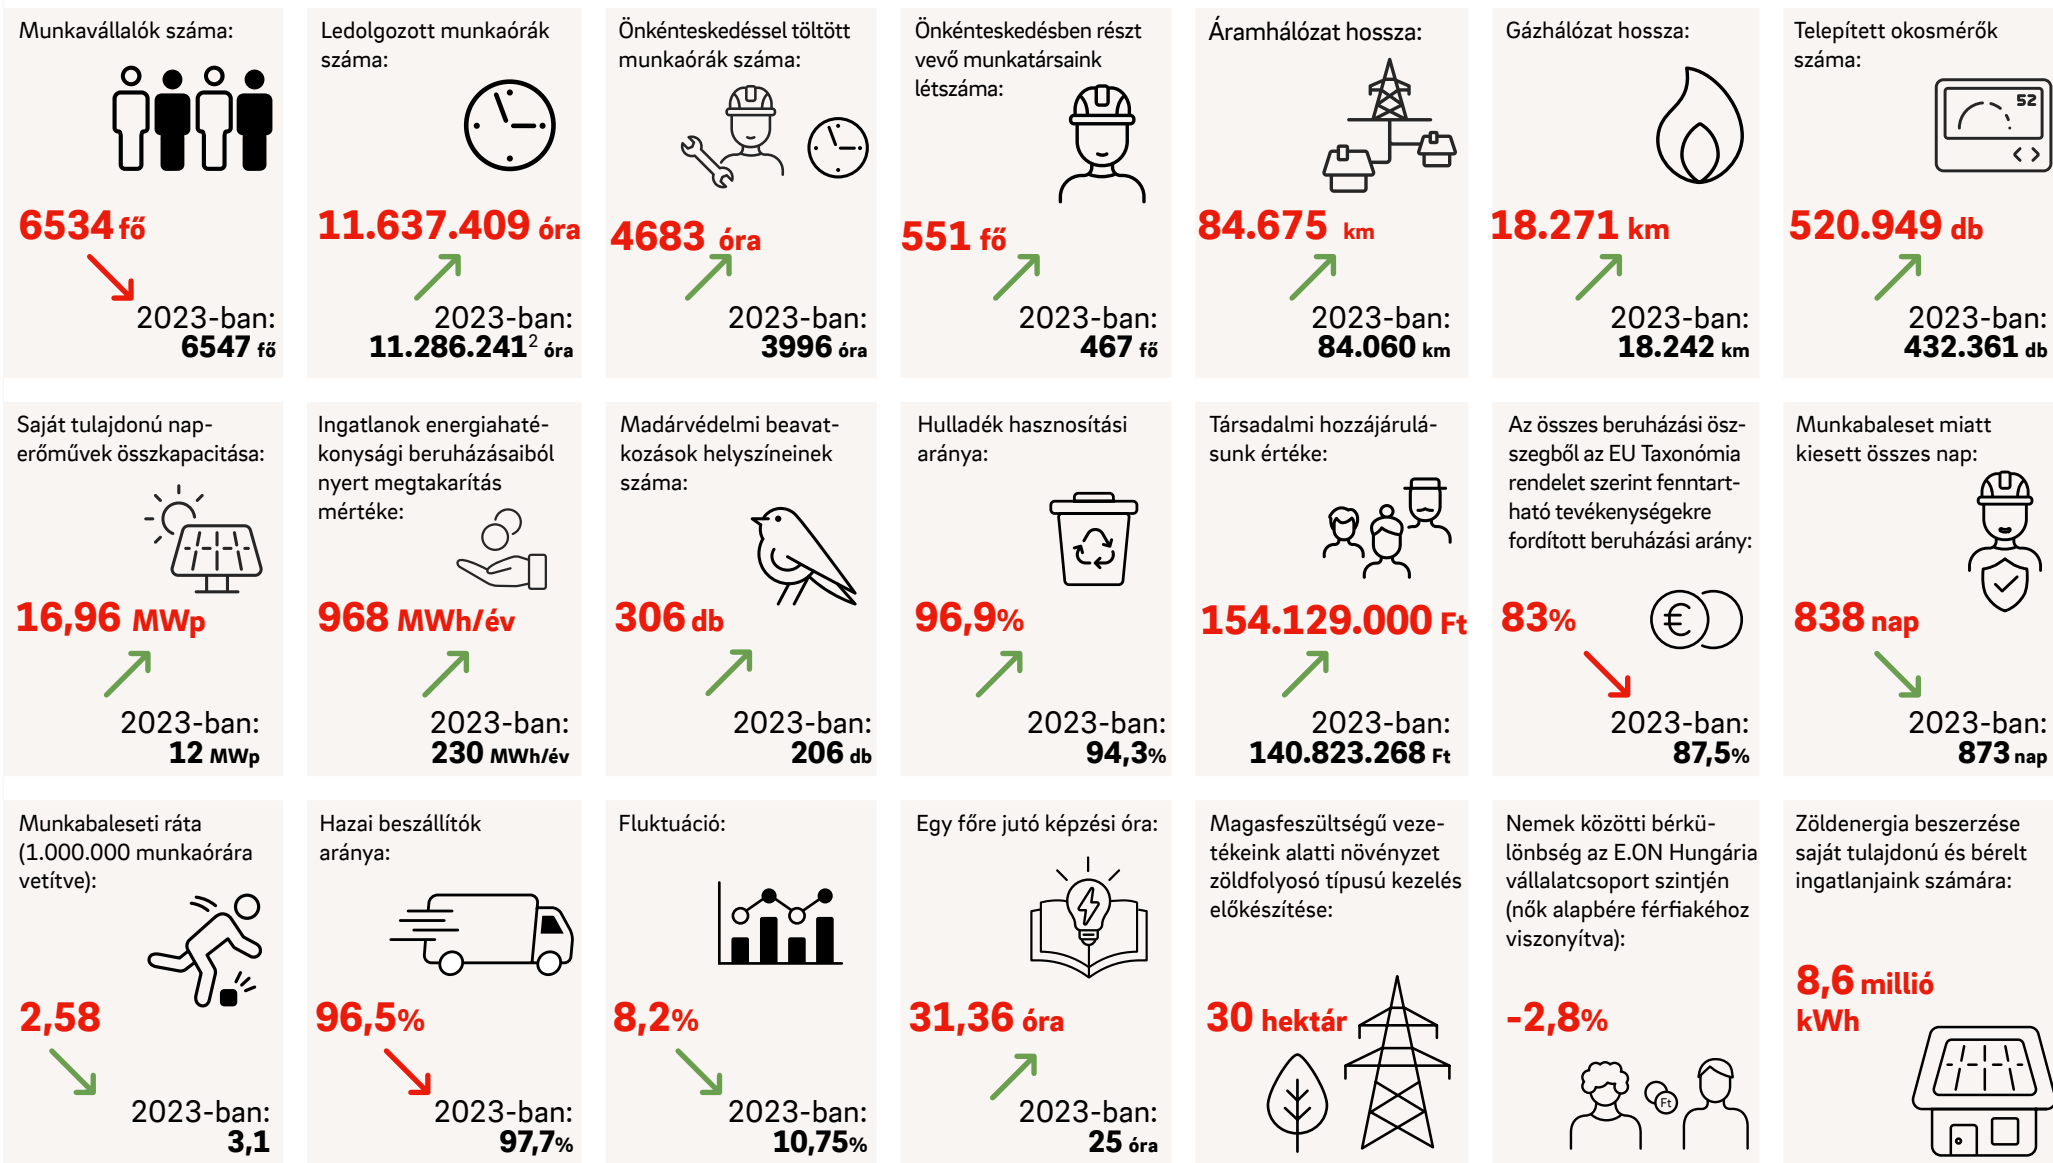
Munkavállalók száma:

6534 fő

2023-ban:
6547 fő

Ledolgozott munkaórák száma:

11.637.409 óra

2023-ban:
11.286.241$^2$ óra

Önkénteskedéssel töltött munkaórák száma:

4683 óra

2023-ban:
3996 óra

Önkénteskedésben részt vevő munkatársaink létszáma:

551 fő

2023-ban:
467 fő

Áramhálózat hossza:

84.675 km

2023-ban:
84.060 km

Gázhálózat hossza:

18.271 km

2023-ban:
18.242 km

Telepített okosmérők száma:

52

520.949 db

2023-ban:
432.361 db

Saját tulajdonú naperőművek összkapacitása:

16,96 MWp

2023-ban:
12 MWp

Ingatlanok energiahatékonysági beruházásaiból nyert megtakarítás mértéke:

968 MWh/év

2023-ban:
230 MWh/év

Madárvédelmi beavatkozások helyszíneinek száma:

306 db

2023-ban:
206 db

Hulladék hasznosítási aránya:

96,9%

2023-ban:
94,3%

Társadalmi hozzájárulásunk értéke:

154.129.000 Ft

2023-ban:
140.823.268 Ft

Az összes beruházási összegből az EU Taxonómia rendelet szerint fenntartható tevékenységekre fordított beruházási arány:

83%

€

2023-ban:
87,5%

Munkabaleset miatt kiesett összes nap:

838 nap

2023-ban:
873 nap

Munkabaleseti ráta (1.000.000 munkaórára vetítve):

2,58

2023-ban:
3,1

Hazai beszállítók aránya:

96,5%

2023-ban:
97,7%

Fluktuáció:

8,2%

2023-ban:
10,75%

Egy főre jutó képzési óra:

31,36 óra

2023-ban:
25 óra

Magasfeszültségű vezetékeink alatti növényzet zöldfolyosó típusú kezelés előkészítése:

30 hektár

Nemek közötti bérkülönbség az E.ON Hungária vállalatcsoport szintjén (nők alapbére férfiakéhoz viszonyítva):

-2,8%

Ft

Zöldenergia beszerzése saját tulajdonú és bérelt ingatlanjaink számára:

8,6 millió kWh